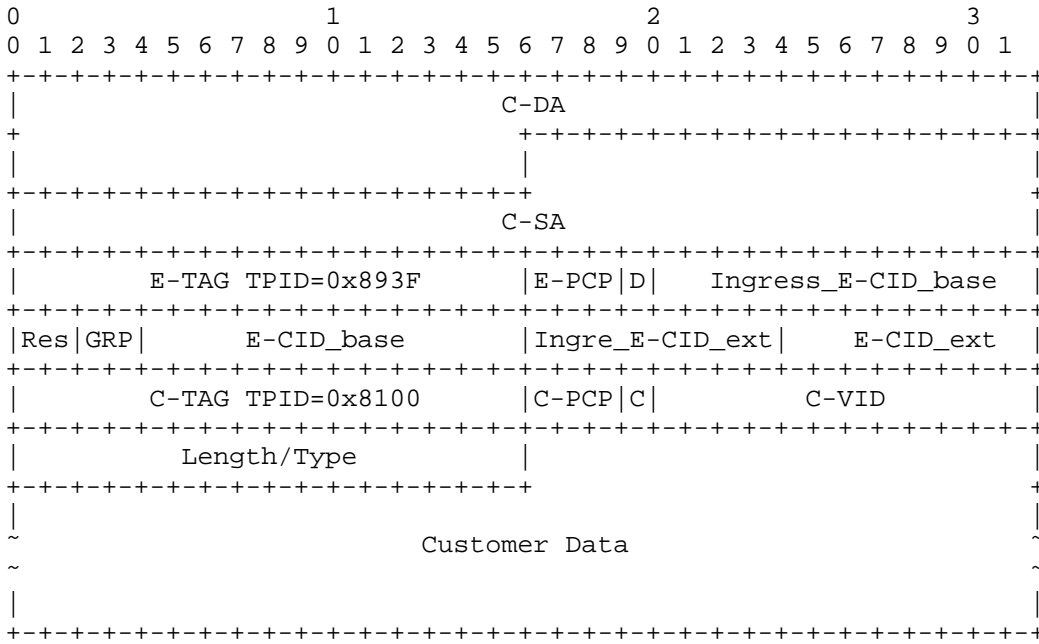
0 1 2 3
0 1 2 3 4 5 6 7 8 9 0 1 2 3 4 5 6 7 8 9 0 1 2 3 4 5 6 7 8 9 0 1

C-DA

C-SA

| E-TAG TPID=0x893F | E-PCP | D | Ingress_E-CID_base |
|---|---|---|---|
| Res | GRP | E-CID_base | Ingre_E-CID_ext | E-CID_ext |
| C-TAG TPID=0x8100 | C-PCP | C | C-VID |

Length/Type

Customer Data